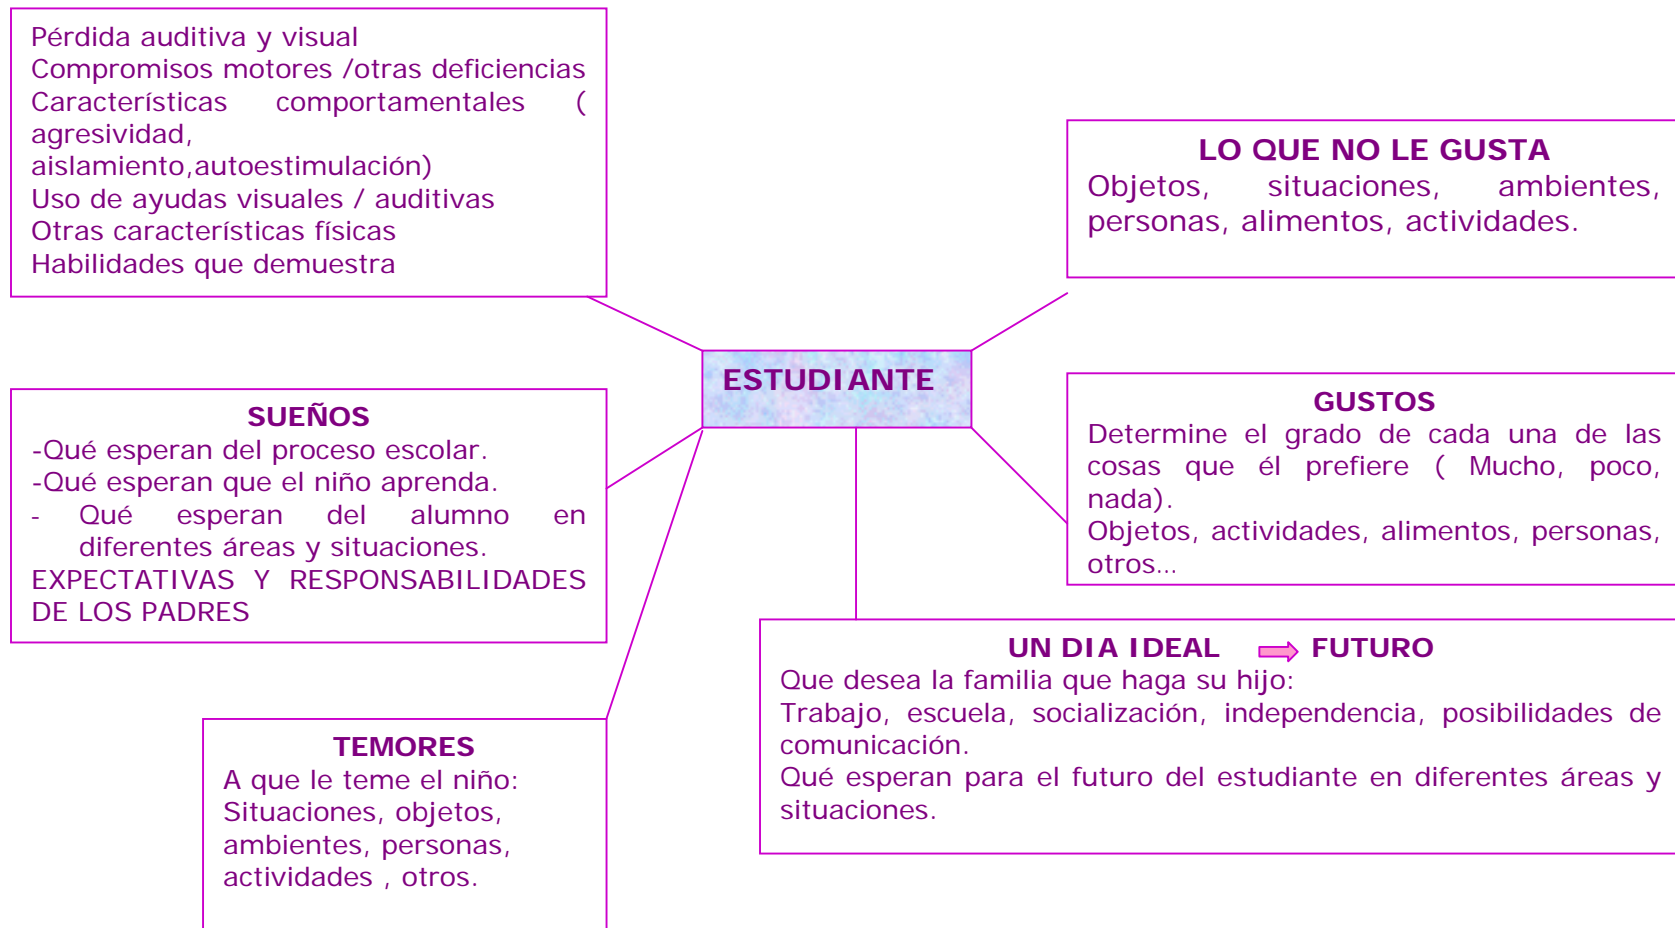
Pérdida auditiva y visual
Compromisos motores /otras deficiencias
Características comportamentales ( agresividad, aislamiento,autoestimulación)
Uso de ayudas visuales / auditivas
Otras características físicas
Habilidades que demuestra

LO QUE NO LE GUSTA
Objetos, situaciones, ambientes, personas, alimentos, actividades.

ESTUDIANTE

SUEÑOS
-Qué esperan del proceso escolar.
-Qué esperan que el niño aprenda.
- Qué esperan del alumno en diferentes áreas y situaciones.
EXPECTATIVAS Y RESPONSABILIDADES DE LOS PADRES

GUSTOS
Determine el grado de cada una de las cosas que él prefiere ( Mucho, poco, nada).
Objetos, actividades, alimentos, personas, otros...

UN DIA IDEAL FUTURO
Que desea la familia que haga su hijo:
Trabajo, escuela, socialización, independencia, posibilidades de comunicación.
Qué esperan para el futuro del estudiante en diferentes áreas y situaciones.

TEMORES
A que le teme el niño:
Situaciones, objetos, ambientes, personas, actividades , otros.